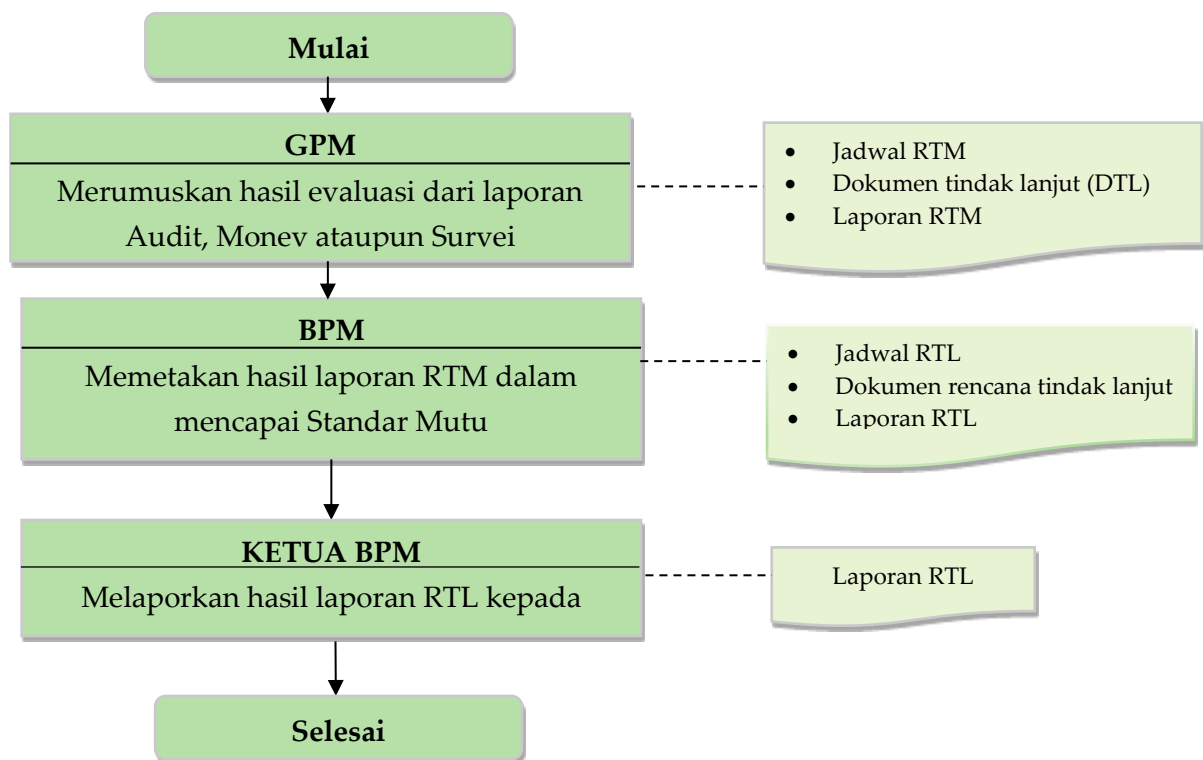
Mulai

GPM

Merumuskan hasil evaluasi dari laporan Audit, Monev ataupun Survei

- Jadwal RTM
- Dokumen tindak lanjut (DTL)
- Laporan RTM

BPM

Memetakan hasil laporan RTM dalam mencapai Standar Mutu

- Jadwal RTL
- Dokumen rencana tindak lanjut
- Laporan RTL

KETUA BPM

Melaporkan hasil laporan RTL kepada

Laporan RTL

Selesai